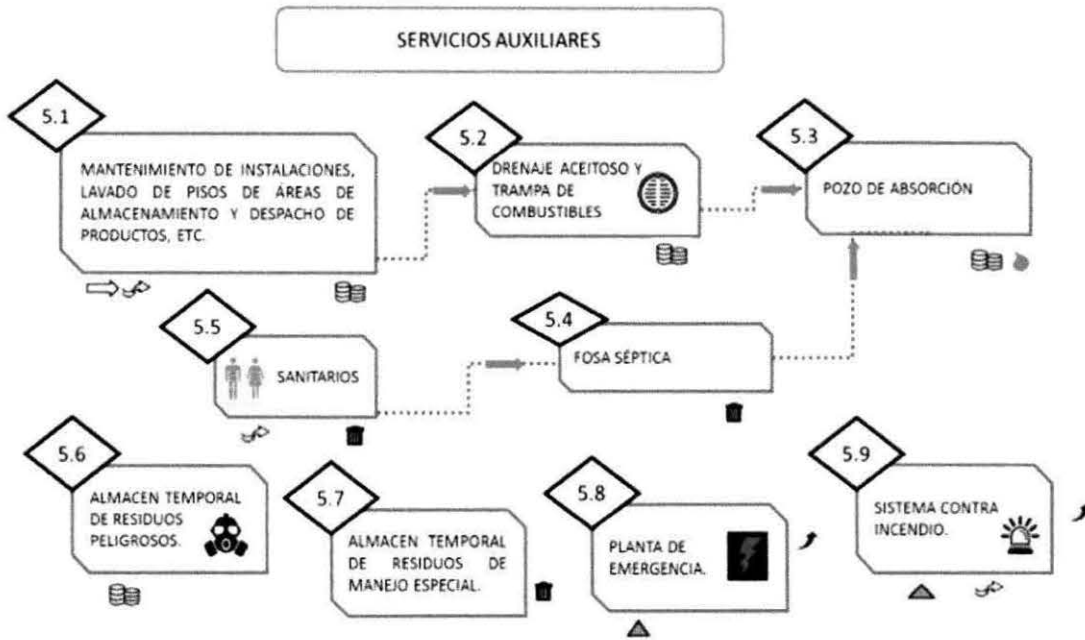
SERVICIOS AUXILIARES

5.1

MANTENIMIENTO DE INSTALACIONES, LAVADO DE PISOS DE AREAS DE ALMACENAMIENTO Y DESPACHO DE PRODUCTOS, ETC.

5.2

DRENAJE ACEITOSO Y TRAMPA DE COMBUSTIBLES

5.3

POZO DE ABSORCIÓN

5.5

SANITARIOS

5.4

FOSA SÉPTICA

5.6

ALMACEN TEMPORAL DE RESIDUOS PELIGROSOS.

5.7

ALMACEN TEMPORAL DE RESIDUOS DE MANEJO ESPECIAL.

5.8

PLANTA DE EMERGENCIA.

5.9

SISTEMA CONTRA INCENDIO.